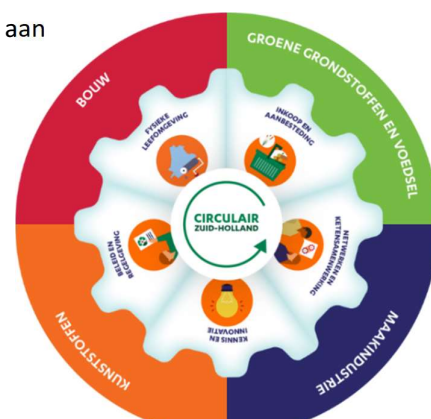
aan

BOUW

GROENE GRONDSTOFFEN EN VOEDSEL

MAAKINDUSTRIE

KUNSTSTOFFEN

FYSIEKE LEEFOMGEVING

INKOOP EN AANBESTEDING

NETWERKEN KETENSAMENWERKING

KENNIS EN INNOVATIE

BELEID EN REGELGEVING

CIRCULAIR ZUID-HOLLAND